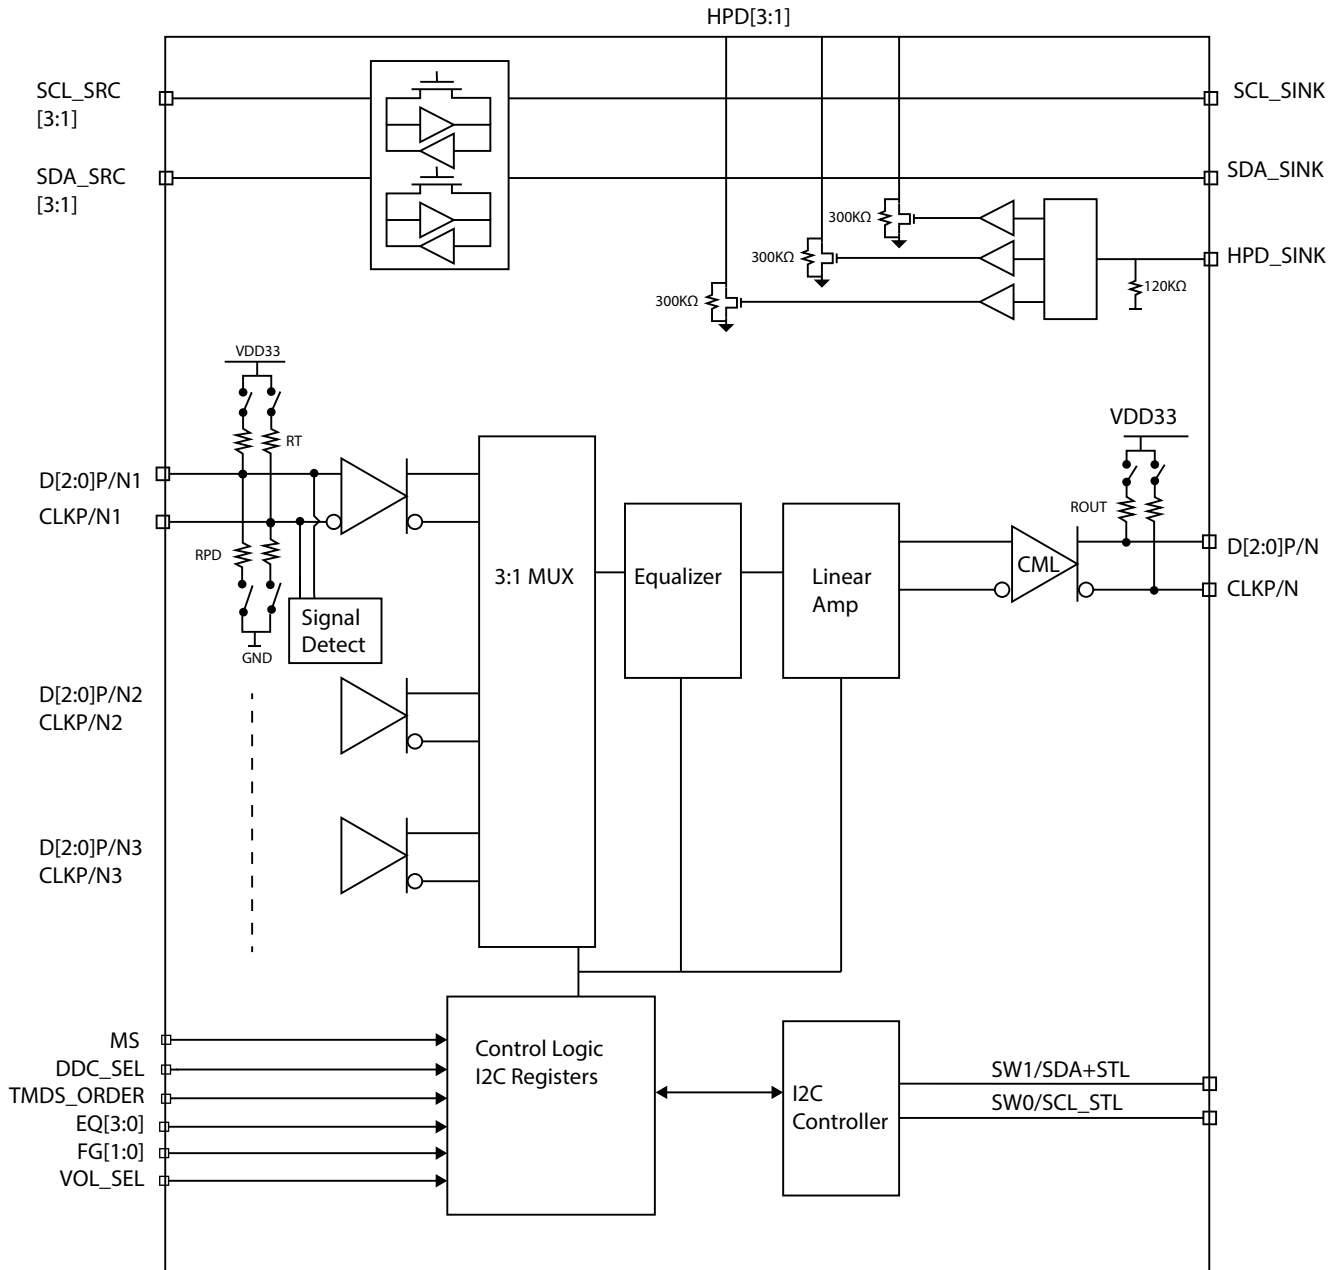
HPD[3:1]

SCL_SRC [3:1]

SDA_SRC [3:1]

SCL_SINK

SDA_SINK

300KΩ

300KΩ

300KΩ

HPD_SINK

120KΩ

VDD33

RT

D[2:0]P/N1

CLKP/N1

RPD

GND

Signal Detect

3:1 MUX

Equalizer

Linear Amp

VDD33

ROUT

CML

D[2:0]P/N

CLKP/N

D[2:0]P/N2
CLKP/N2

D[2:0]P/N3
CLKP/N3

MS

DDC_SEL

TMDS_ORDER

EQ[3:0]

FG[1:0]

VOL_SEL

Control Logic
I2C Registers

I2C
Controller

SW1/SDA+STL

SW0/SCL_STL